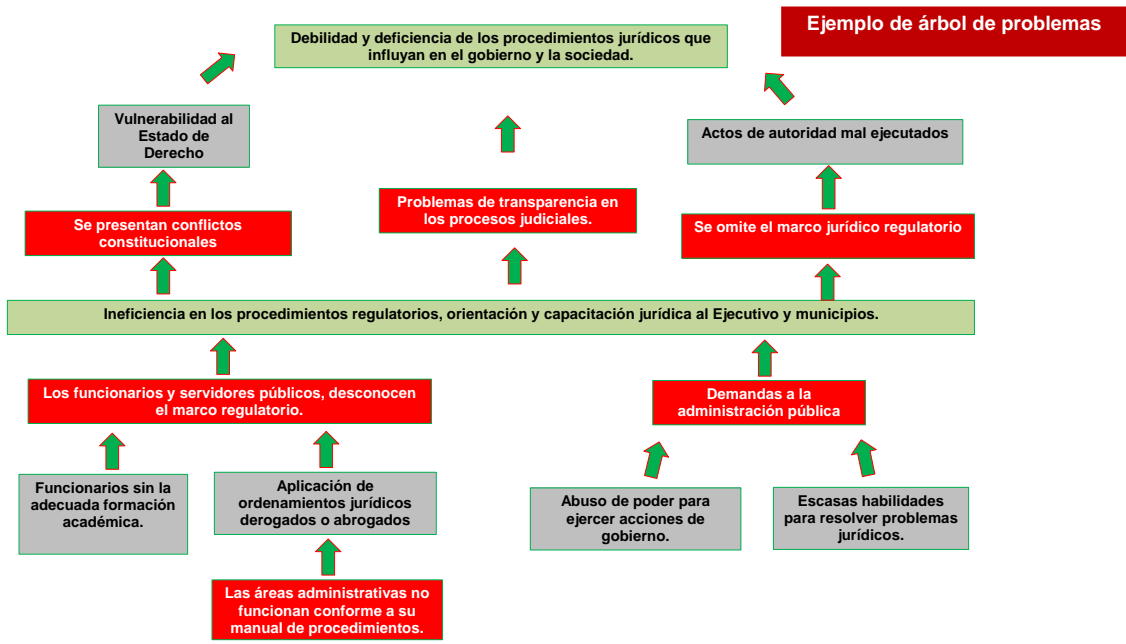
Ejemplo de árbol de problemas

Debilidad y deficiencia de los procedimientos jurídicos que influyan en el gobierno y la sociedad.

Vulnerabilidad al Estado de Derecho

Actos de autoridad mal ejecutados

Se presentan conflictos constitucionales

Problemas de transparencia en los procesos judiciales.

Se omite el marco jurídico regulatorio

Ineficiencia en los procedimientos regulatorios, orientación y capacitación jurídica al Ejecutivo y municipios.

Los funcionarios y servidores públicos, desconocen el marco regulatorio.

Demandas a la administración pública

Funcionarios sin la adecuada formación académica.

Aplicación de ordenamientos jurídicos derogados o abrogados

Abuso de poder para ejercer acciones de gobierno.

Escasas habilidades para resolver problemas jurídicos.

Las áreas administrativas no funcionan conforme a su manual de procedimientos.